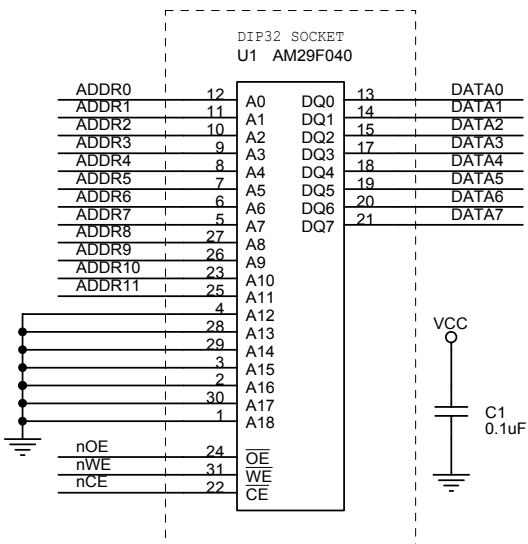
DIP32 SOCKET
U1 AM29F040

ADDR0 12 A0
ADDR1 11 A1
ADDR2 10 A2
ADDR3 9 A3
ADDR4 8 A4
ADDR5 7 A5
ADDR6 6 A6
ADDR7 5 A7
ADDR8 27 A8
ADDR9 26 A9
ADDR10 23 A10
ADDR11 25 A11
4 A12
28 A13
29 A14
3 A15
2 A16
30 A17
1 A18

nOE 24 $\overline{OE}$
nWE 31 $\overline{WE}$
nCE 22 $\overline{CE}$

DQ0 13 DATA0
DQ1 14 DATA1
DQ2 15 DATA2
DQ3 17 DATA3
DQ4 18 DATA4
DQ5 19 DATA5
DQ6 20 DATA6
DQ7 21 DATA7

VCC
C1
0.1uF